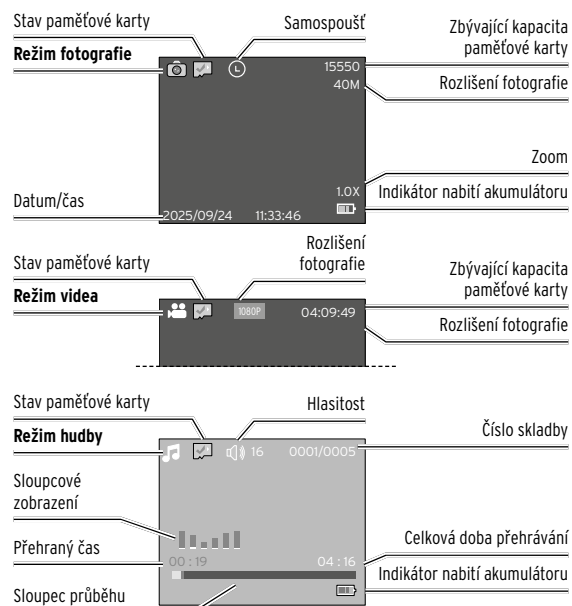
Stav paměťové karty

Samospoušť

Zbývající kapacita paměťové karty

Režim fotografie

15550

40M

Rozlišení fotografie

Zoom

1.0X

Indikátor nabití akumulátoru

Datum/čas

2025/09/24 11:33:46

Rozlišení fotografie

Stav paměťové karty

Zbývající kapacita paměťové karty

Režim videa

1080P

04:09:49

Rozlišení fotografie

Stav paměťové karty

Hlasitost

Režim hudby

16

0001/0005

Číslo skladby

Sloupcové zobrazení

Celková doba přehrávání

Přehraný čas

00 : 19

04 : 16

Indikátor nabití akumulátoru

Sloupec průběhu